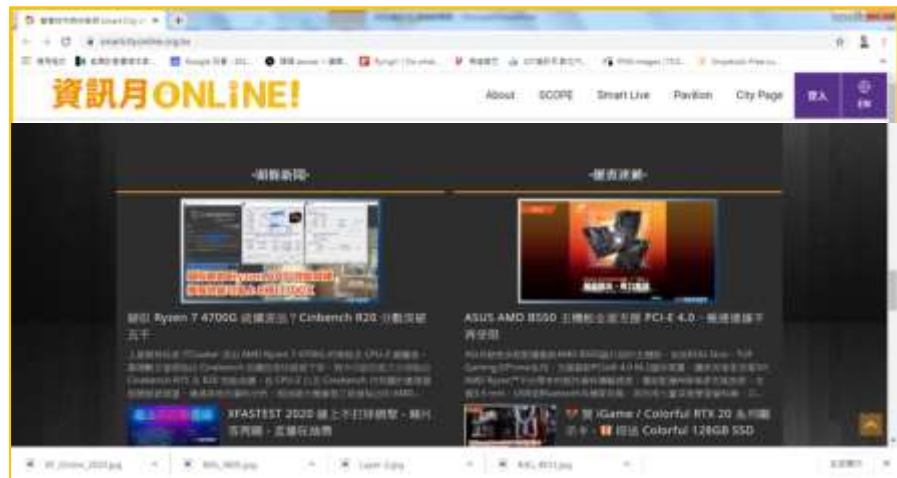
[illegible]

smartcityonline.org.tw

資訊月ONLINE!

About SCOPE Smart Live Pavilion City Page 登入 EN

-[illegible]-

-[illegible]-

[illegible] Ryzen 7 4700G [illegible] Cinebench R20 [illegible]

ASUS AMD B550 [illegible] PCI-E 4.0 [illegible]

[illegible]

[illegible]

XFASTEST 2020 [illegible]

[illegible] iGame / Colorful RTX 20 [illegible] Colorful 128GB SSD

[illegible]

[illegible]

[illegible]

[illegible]

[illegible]